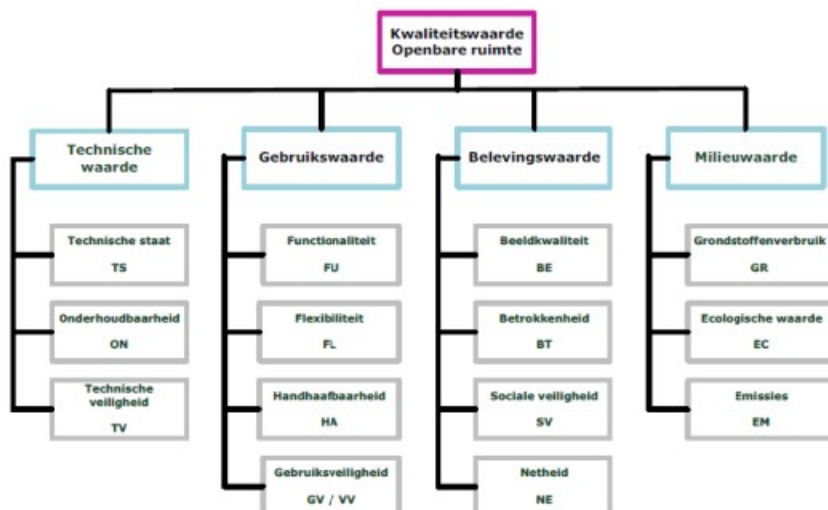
Kwaliteitswaarde
Openbare ruimte

Technische waarde

Technische staat
TS

Onderhoudbaarheid
ON

Technische veiligheid
TV

Gebruikswaarde

Functionaliteit
FU

Flexibiliteit
FL

Handhaafbaarheid
HA

Gebruiksveiligheid
GV / VV

Belevingswaarde

Beeldkwaliteit
BE

Betrokkenheid
BT

Sociale veiligheid
SV

Netheid
NE

Milieuwaarde

Grondstoffenverbruik
GR

Ecologische waarde
EC

Emissies
EM